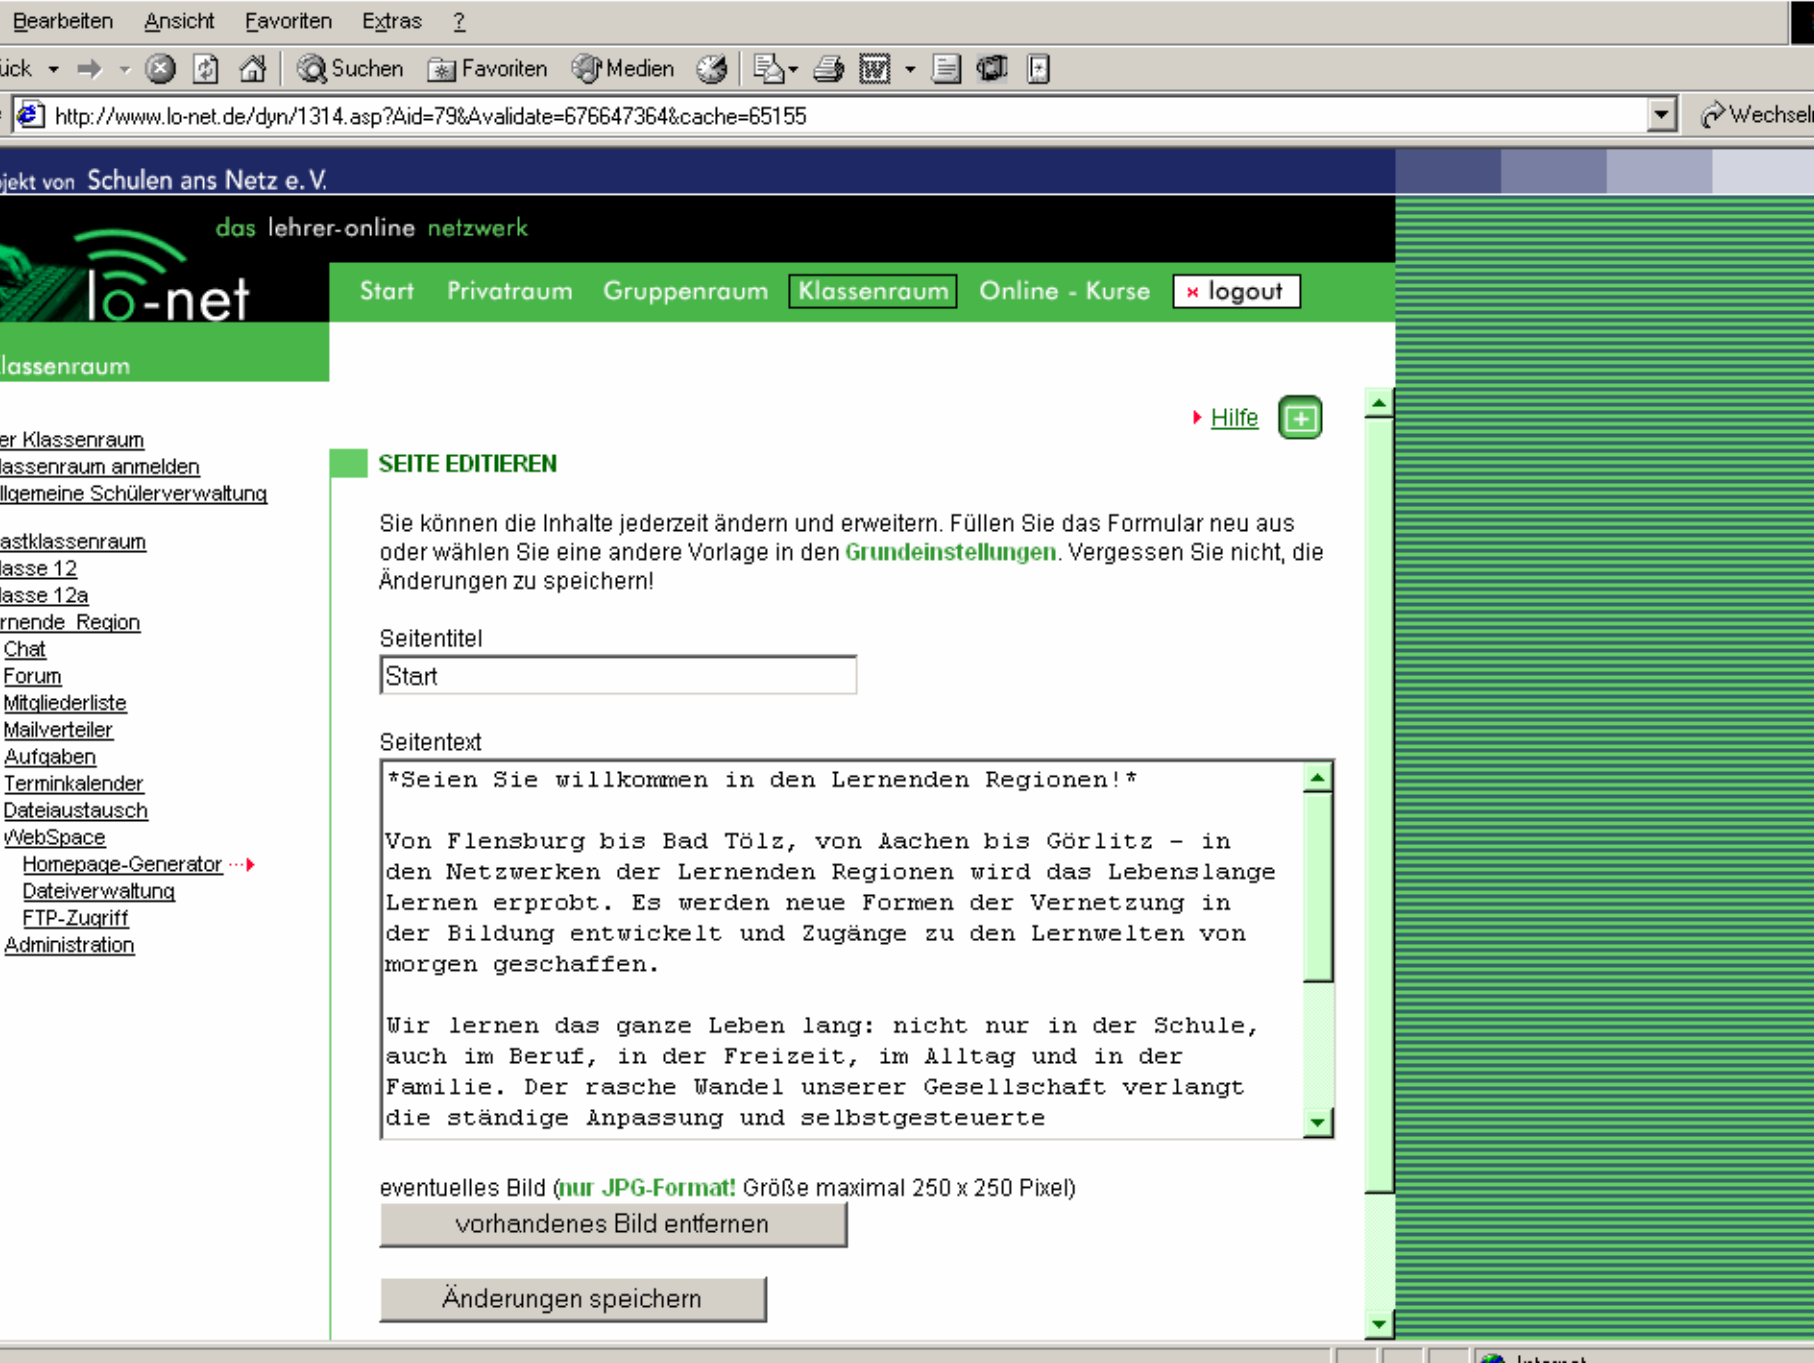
Bearbeiten Ansicht Favoriten Extras ?

ück Suchen Favoriten Medien

http://www.lo-net.de/dyn/1314.asp?Aid=79&Avalidate=676647364&cache=65155

Wechseln

jekt von Schulen ans Netz e. V.

das lehrer-online netzwerk

lo-net

Start Privatraum Gruppenraum Klassenraum Online - Kurse × logout

lassenraum

er Klassenraum
lassenraum anmelden
llgemeine Schülerverwaltung

astklassenraum
lasse 12
lasse 12a
rnende Region
Chat
Forum
Mitgliederliste
Mailverteiler
Aufgaben
Terminkalender
Dateiaustausch
WebSpace
Homepage-Generator
Dateiverwaltung
FTP-Zugriff
Administration

Hilfe

SEITE EDITIEREN

Sie können die Inhalte jederzeit ändern und erweitern. Füllen Sie das Formular neu aus oder wählen Sie eine andere Vorlage in den Grundeinstellungen. Vergessen Sie nicht, die Änderungen zu speichern!

Seitentitel
Start

Seitentext
*Seien Sie willkommen in den Lernenden Regionen!*

Von Flensburg bis Bad Tölz, von Aachen bis Görlitz - in den Netzwerken der Lernenden Regionen wird das Lebenslange Lernen erprobt. Es werden neue Formen der Vernetzung in der Bildung entwickelt und Zugänge zu den Lernwelten von morgen geschaffen.

Wir lernen das ganze Leben lang: nicht nur in der Schule, auch im Beruf, in der Freizeit, im Alltag und in der Familie. Der rasche Wandel unserer Gesellschaft verlangt die ständige Anpassung und selbstgesteuerte

eventuelles Bild (nur JPG-Format! Größe maximal 250 x 250 Pixel)

vorhandenes Bild entfernen

Änderungen speichern

Internet